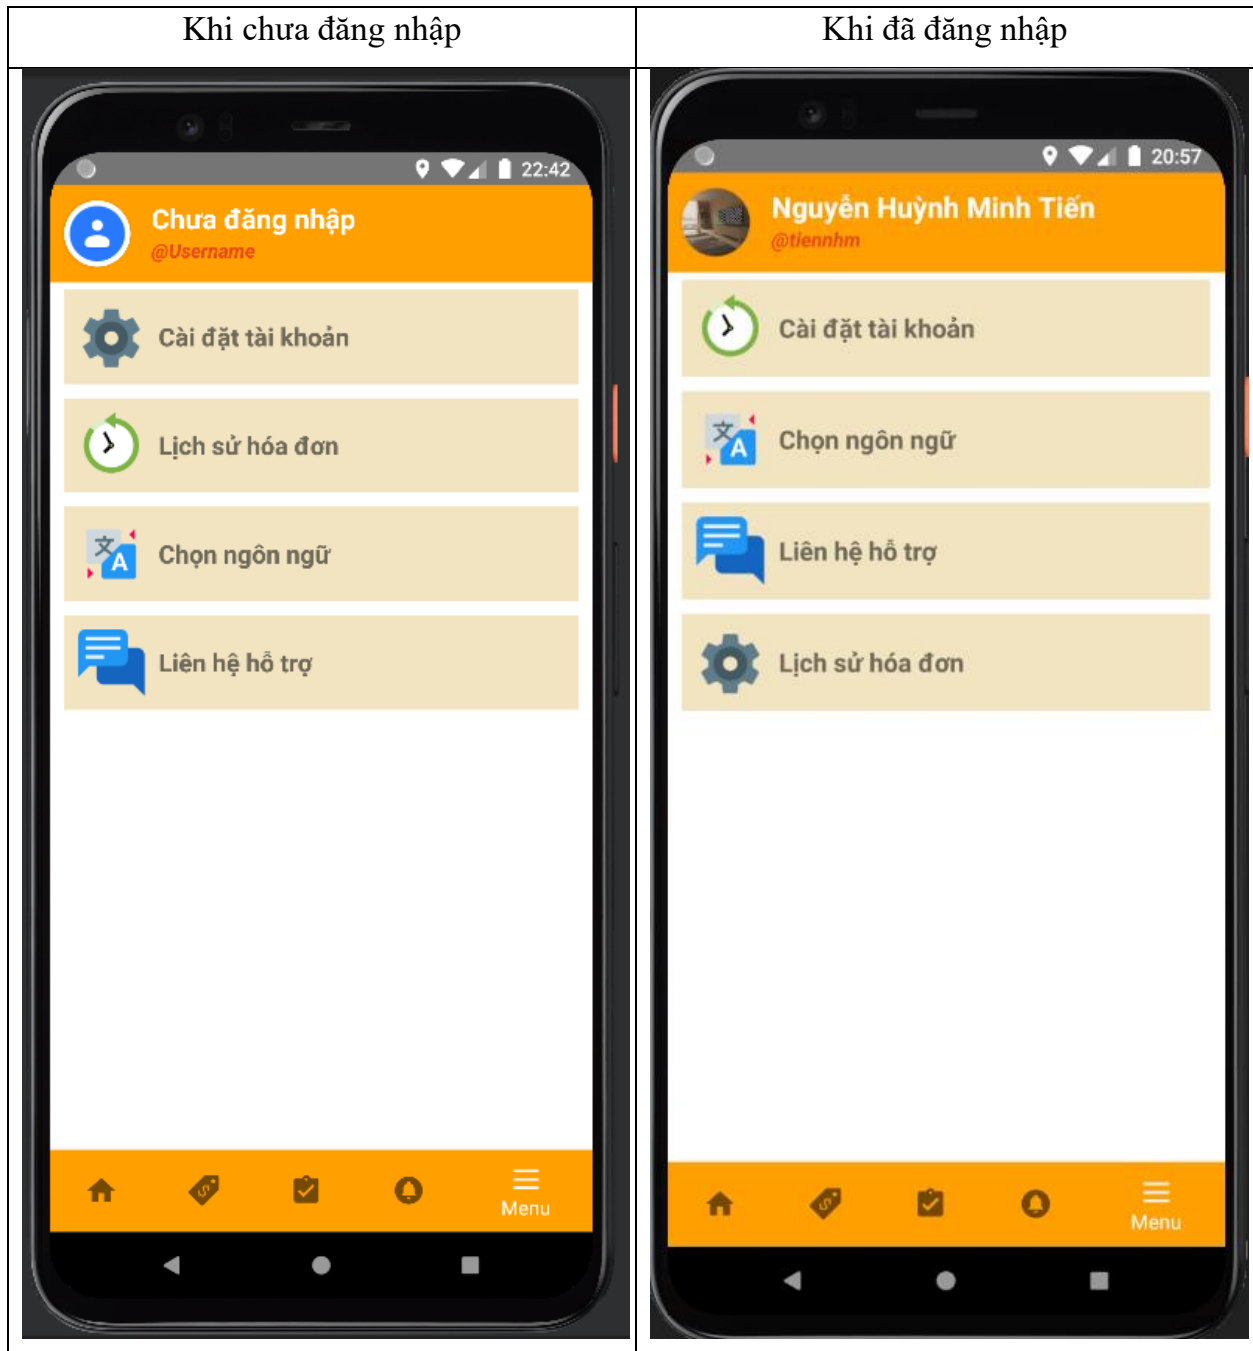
| Khi chưa đăng nhập | Khi đã đăng nhập |
|---|---|
| 22:42<br>Chưa đăng nhập<br>@Username<br>Cài đặt tài khoản<br>Lịch sử hóa đơn<br>Chọn ngôn ngữ<br>Liên hệ hỗ trợ<br>Menu | 20:57<br>Nguyễn Huỳnh Minh Tiến<br>@tiennhm<br>Cài đặt tài khoản<br>Chọn ngôn ngữ<br>Liên hệ hỗ trợ<br>Lịch sử hóa đơn<br>Menu |